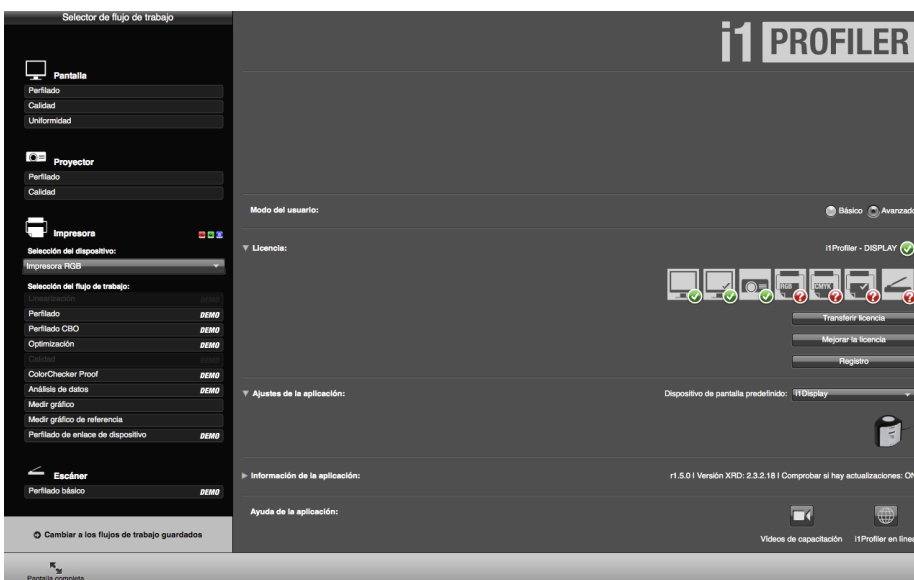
Selector de flujo de trabajo

Pantalla
Perfilado
Calidad
Uniformidad

Proyector
Perfilado
Calidad

Impresora
Selección del dispositivo:
Impresora RGB
Selección del flujo de trabajo:
Linearización
Perfilado DEMO
Perfilado CBO DEMO
Optimización DEMO
Calidad
ColorChecker Proof DEMO
Análisis de datos DEMO
Medir gráfico
Medir gráfico de referencia
Perfilado de enlace de dispositivo DEMO

Escáner
Perfilado básico DEMO

Cambiar a los flujos de trabajo guardados

Pantalla completa

i1 PROFILER

Modo del usuario: Básico Avanzado

Licencia: i1Profiler - DISPLAY

RGB CMYK

Transferir licencia
Mejorar la licencia
Registro

Ajustes de la aplicación: Dispositivo de pantalla predefinido: i1Display

Información de la aplicación: r1.5.0 | Versión XRD: 2.3.2.18 | Comprobar si hay actualizaciones: ON

Ayuda de la aplicación:
Videos de capacitación i1Profiler en línea